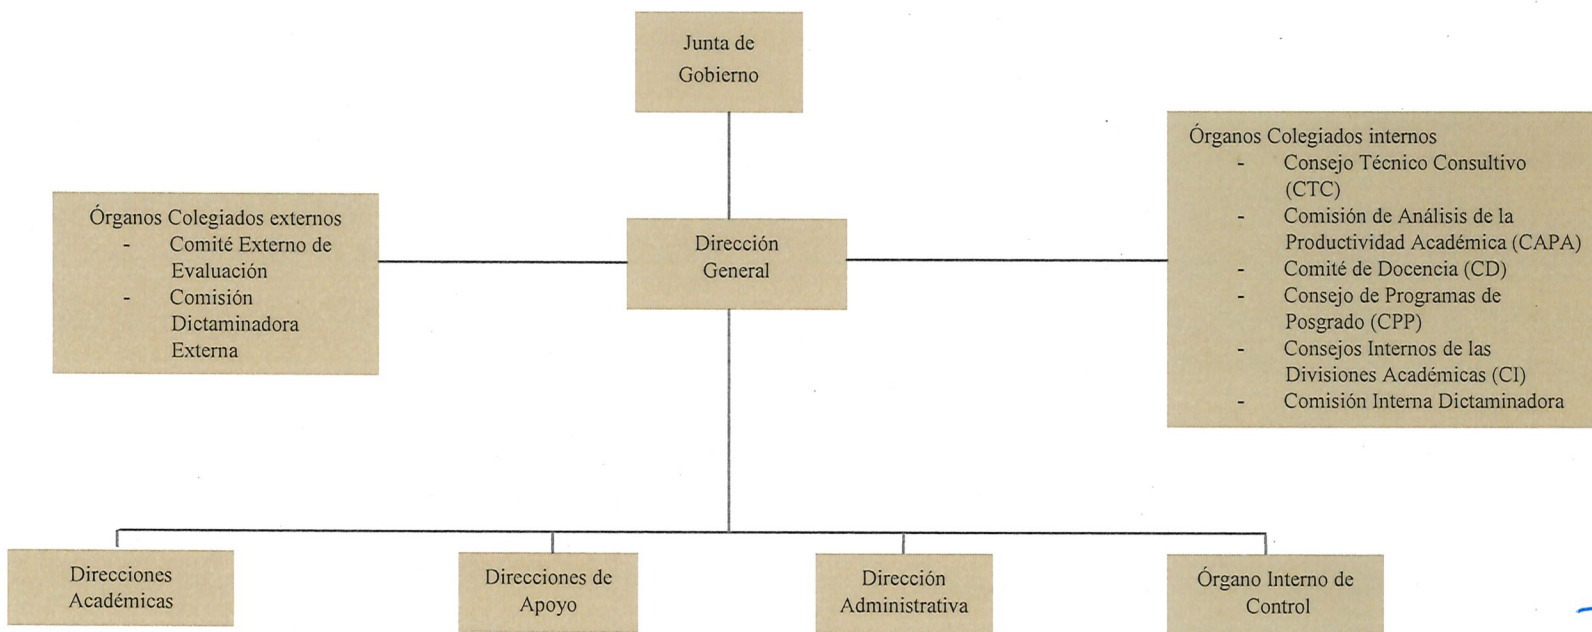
Junta de Gobierno

Órganos Colegiados externos
- Comité Externo de Evaluación
- Comisión Dictaminadora Externa

Dirección General

Órganos Colegiados internos
- Consejo Técnico Consultivo (CTC)
- Comisión de Análisis de la Productividad Académica (CAPA)
- Comité de Docencia (CD)
- Consejo de Programas de Posgrado (CPP)
- Consejos Internos de las Divisiones Académicas (CI)
- Comisión Interna Dictaminadora

Direcciones Académicas

Direcciones de Apoyo

Dirección Administrativa

Órgano Interno de Control